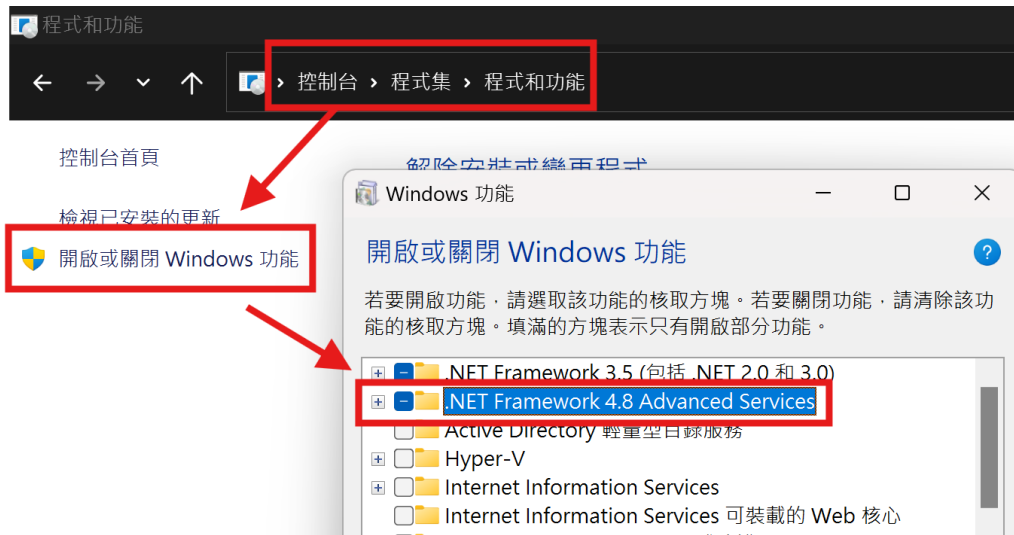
程式和功能

控制台 › 程式集 › 程式和功能

控制台首頁

檢視已安裝的更新

開啟或關閉 Windows 功能

解除安裝或變更程式

Windows 功能

開啟或關閉 Windows 功能

若要開啟功能，請選取該功能的核取方塊。若要關閉功能，請清除該功能的核取方塊。填滿的方塊表示只有開啟部分功能。

.NET Framework 3.5 (包括 .NET 2.0 和 3.0)

.NET Framework 4.8 Advanced Services

Active Directory 輕量型目錄服務

Hyper-V

Internet Information Services

Internet Information Services 可裝載的 Web 核心